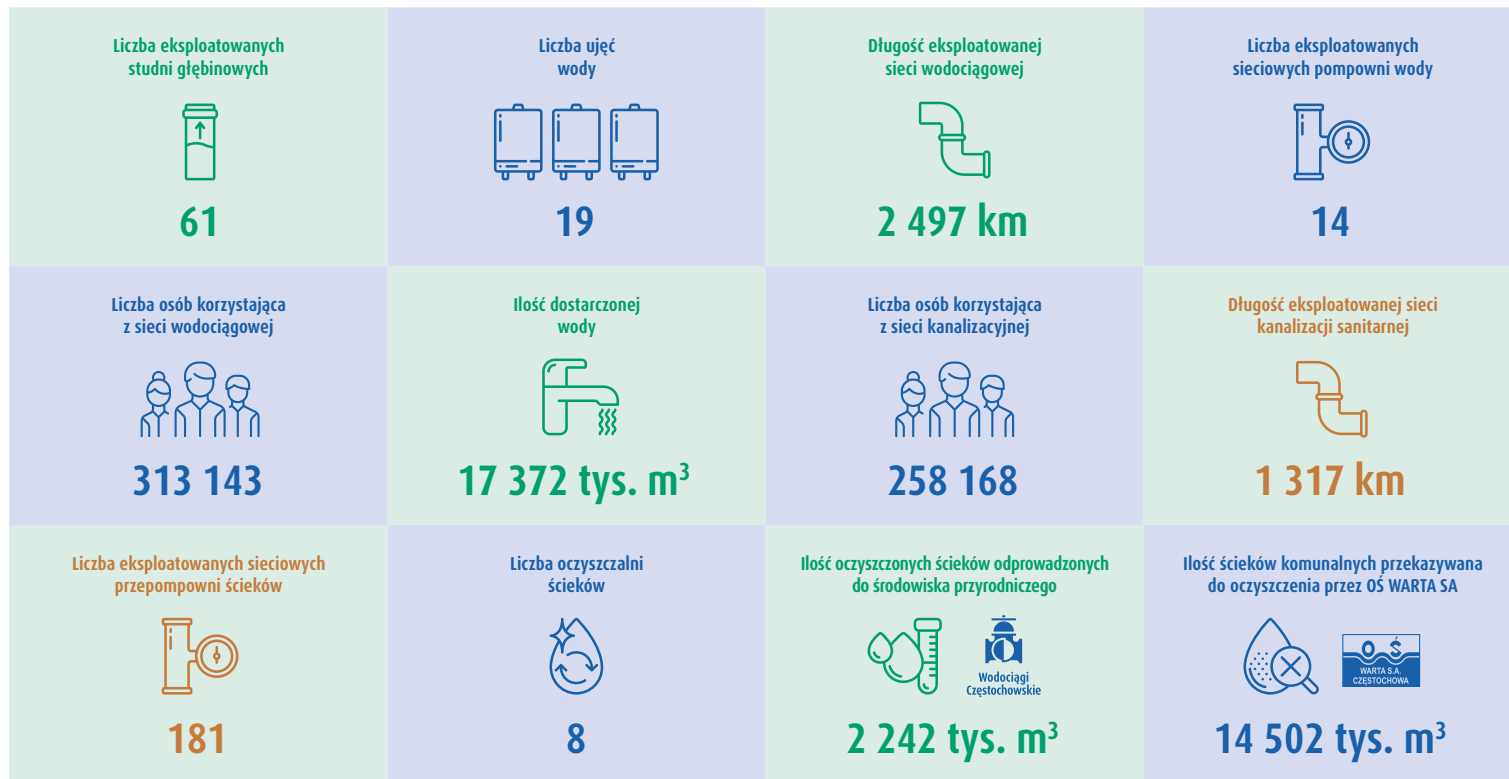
Liczba eksploatowanych studni głębinowych

61

Liczba ujęć wody

19

Długość eksploatowanej sieci wodociągowej

2 497 km

Liczba eksploatowanych sieciowych pompowni wody

14

Liczba osób korzystająca z sieci wodociągowej

313 143

Ilość dostarczonej wody

17 372 tys. m$^3$

Liczba osób korzystająca z sieci kanalizacyjnej

258 168

Długość eksploatowanej sieci kanalizacji sanitarnej

1 317 km

Liczba eksploatowanych sieciowych przepompowni ścieków

181

Liczba oczyszczalni ścieków

8

Ilość oczyszczonych ścieków odprowadzonych do środowiska przyrodniczego

Wodociągi Częstochowskie

2 242 tys. m$^3$

Ilość ścieków komunalnych przekazywana do oczyszczenia przez OŚ WARTA SA

OŚ WARTA S.A. CZĘSTOCHOWA

14 502 tys. m$^3$